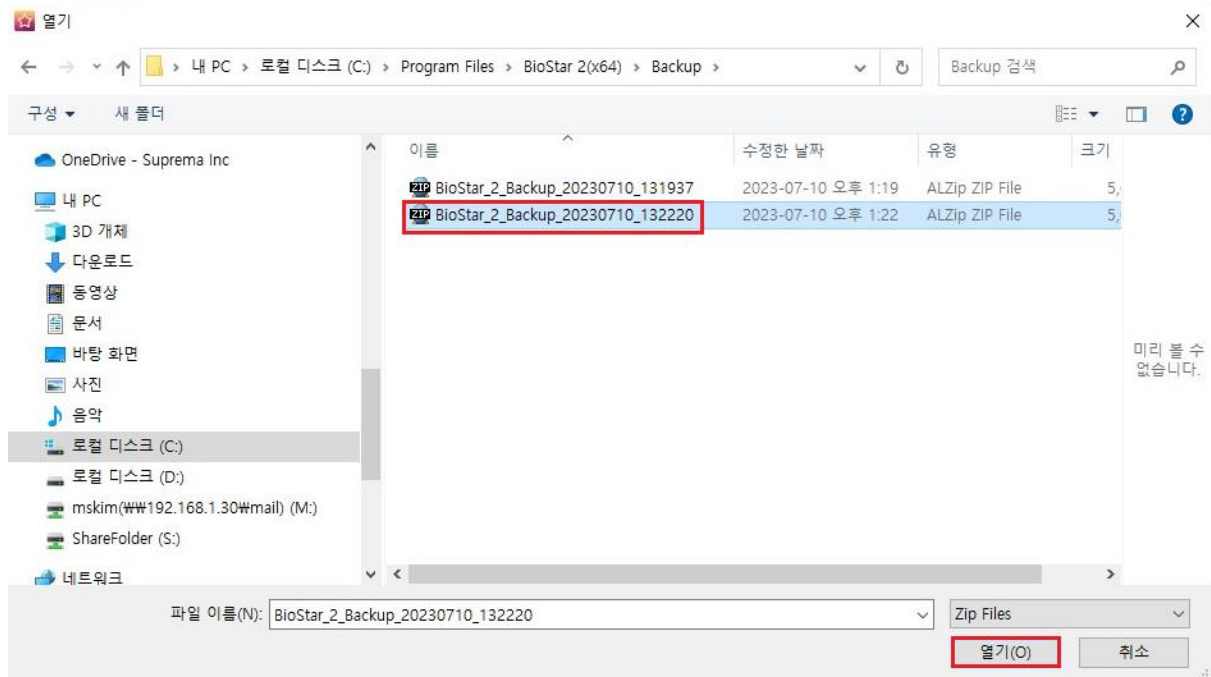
열기

내 PC › 로컬 디스크 (C:) › Program Files › BioStar 2(x64) › Backup ›

Backup 검색

구성 ▾ 새 폴더

OneDrive - Suprema Inc
내 PC
3D 개체
다운로드
동영상
문서
바탕 화면
사진
음악
로컬 디스크 (C:)
로컬 디스크 (D:)
mskim(₩₩192.168.1.30₩mail) (M:)
ShareFolder (S:)
네트워크

| 이름 | 수정한 날짜 | 유형 | 크기 |
|---|---|---|---|
| BioStar_2_Backup_20230710_131937 | 2023-07-10 오후 1:19 | ALZip ZIP File | 5, |
| BioStar_2_Backup_20230710_132220 | 2023-07-10 오후 1:22 | ALZip ZIP File | 5, |

미리 볼 수 없습니다.

파일 이름(N): BioStar_2_Backup_20230710_132220

Zip Files

열기(O) 취소